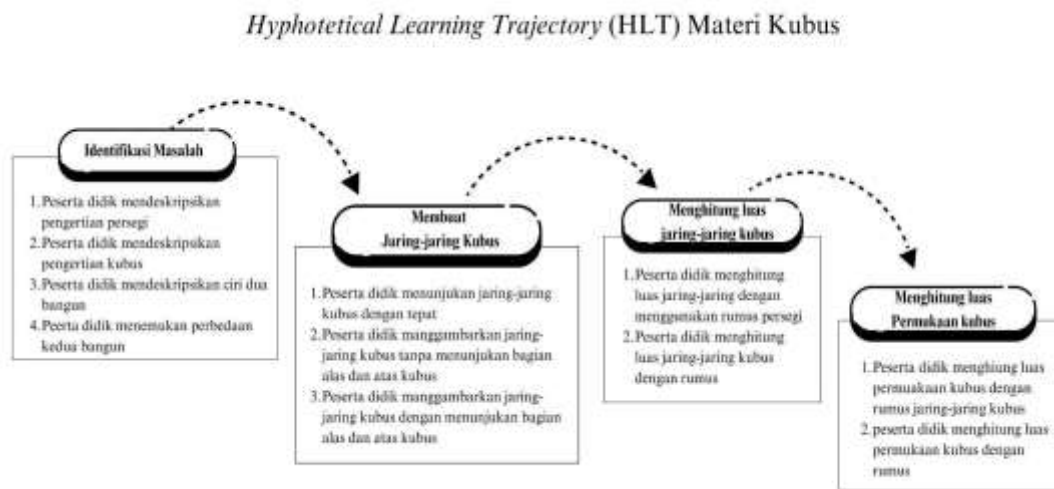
*Hyphotetical Learning Trajectory* (HLT) Materi Kubus

Identifikasi Masalah

1. Peserta didik mendeskripsikan pengertian persegi
2. Peserta didik mendeskripsikan pengertian kubus
3. Peserta didik mendeskripsikan ciri dua bangun
4. Peerta didik menemukan perbedaan kedua bangun

Membuat Jaring-jaring Kubus

1. Peserta didik menunjukan jaring-jaring kubus dengan tepat
2. Peserta didik manggambarkan jaring-jaring kubus tanpa menunjukan bagian alas dan atas kubus
3. Peserta didik manggambarkan jaring-jaring kubus dengan menunjukan bagian alas dan atas kubus

Menghitung luas jaring-jaring kubus

1. Peserta didik menghitung luas jaring-jaring dengan menggunakan rumus persegi
2. Peserta didik menghitung luas jaring-jaring kubus dengan rumus

Menghitung luas Permukaan kubus

1. Peserta didik menghitung luas permuakaan kubus dengan rumus jaring-jaring kubus
2. peserta didik menghitung luas permukaan kubus dengan rumus